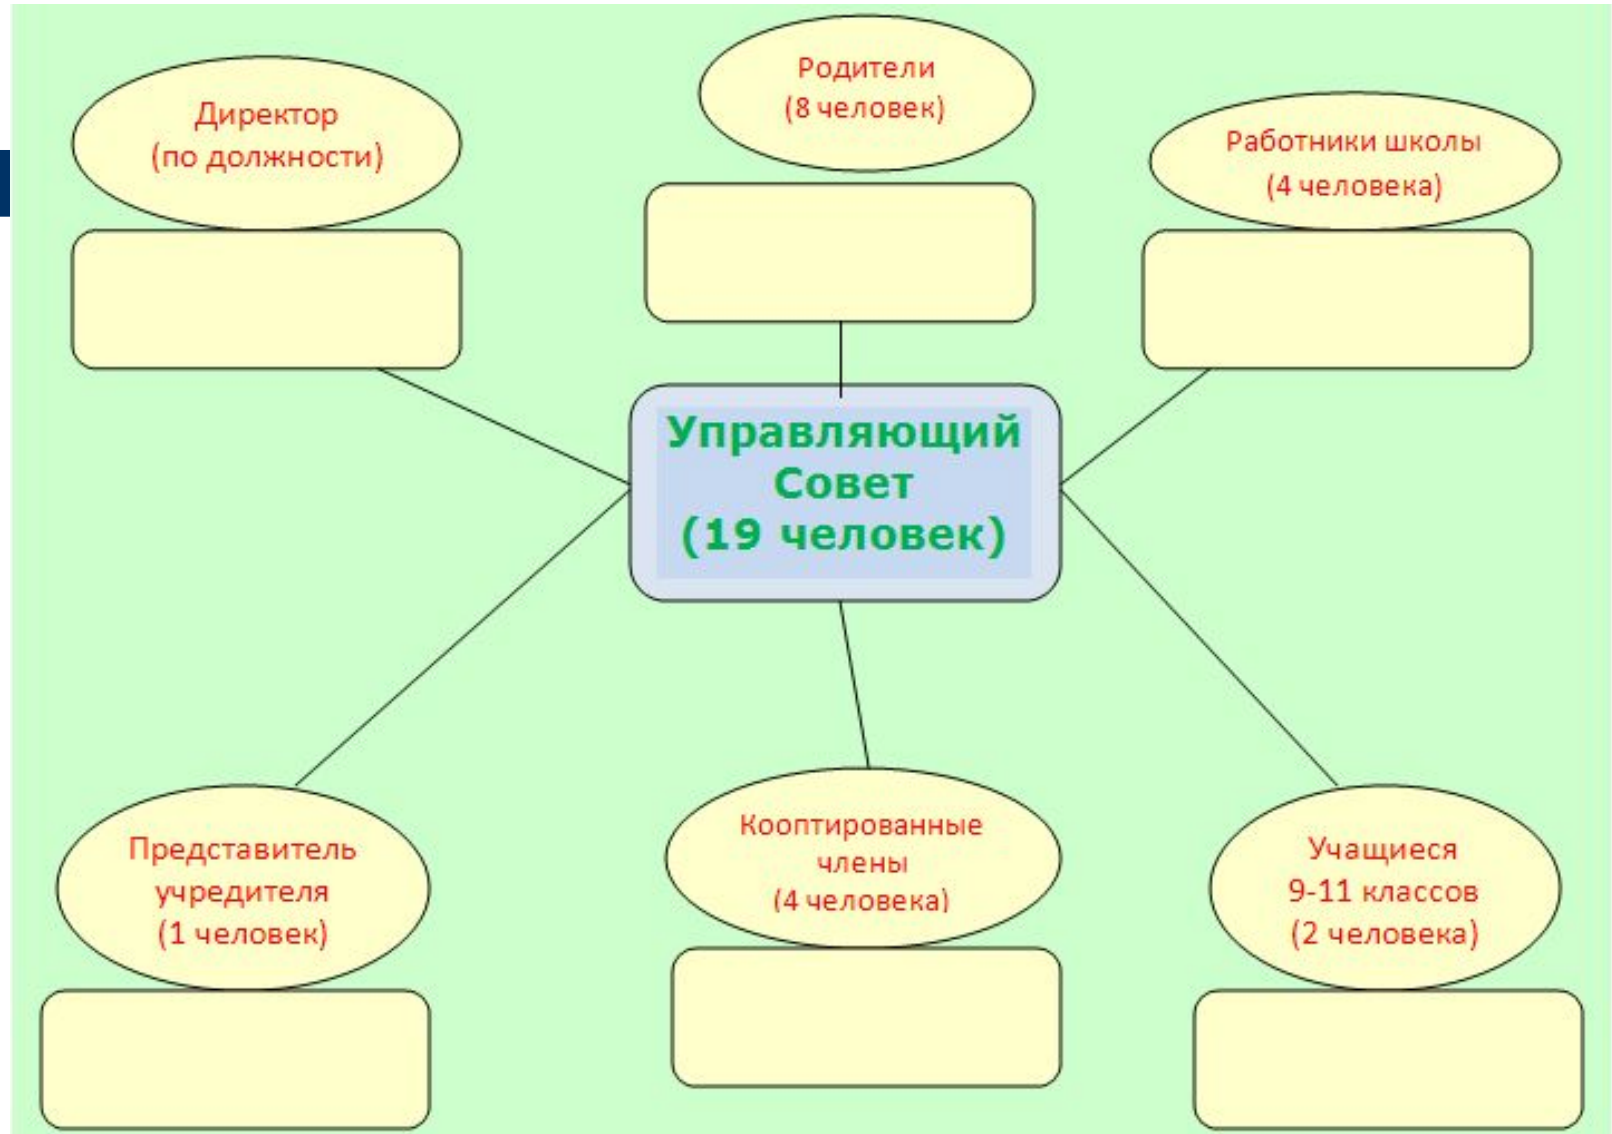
Родители
(8 человек)

Директор
(по должности)

Работники школы
(4 человека)

Управляющий Совет
(19 человек)

Представитель учредителя
(1 человек)

Кооптированные члены
(4 человека)

Учащиеся
9-11 классов
(2 человека)